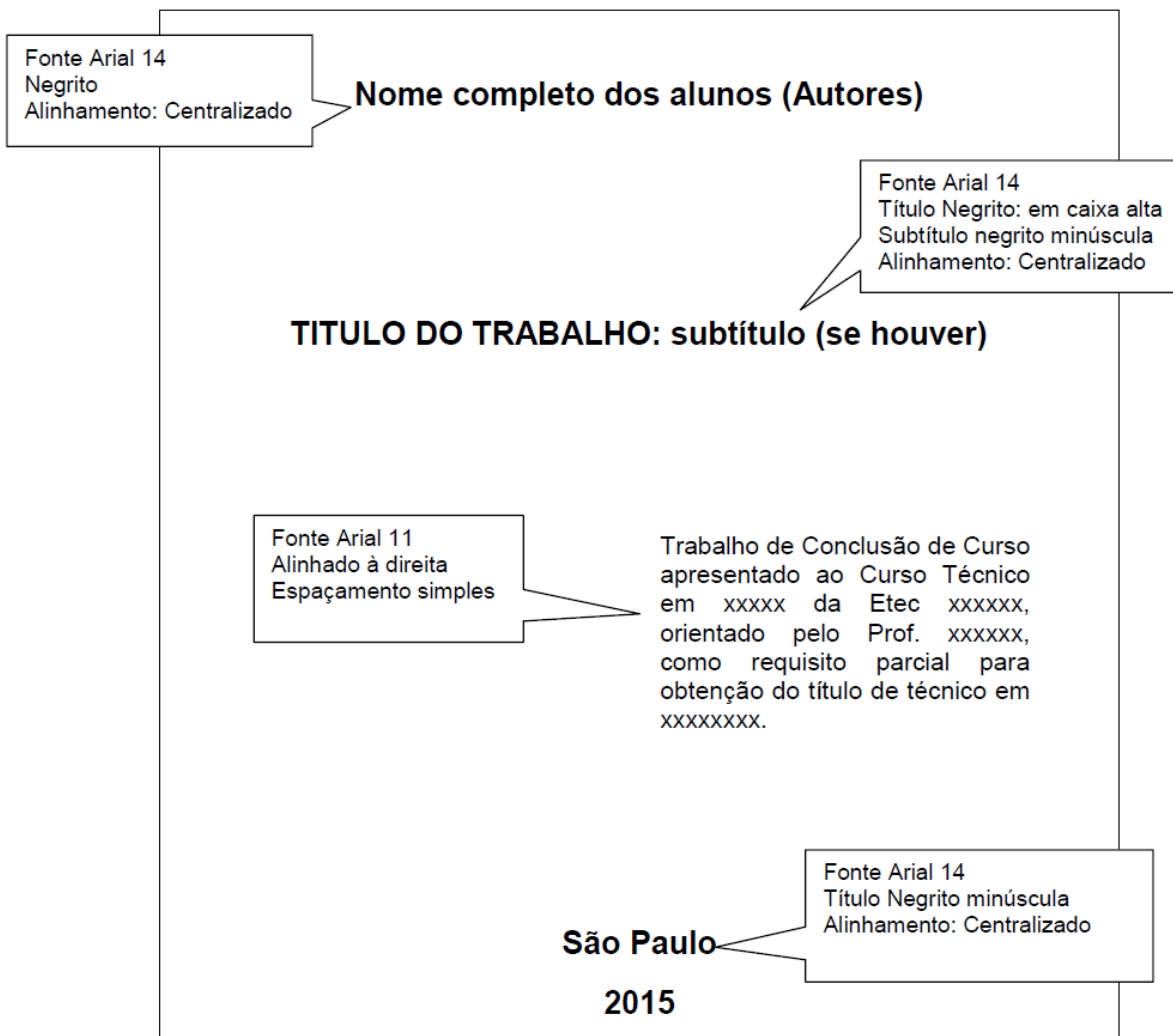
Fonte Arial 14
Negrito
Alinhamento: Centralizado

**Nome completo dos alunos (Autores)**

Fonte Arial 14
Título Negrito: em caixa alta
Subtítulo negrito minúscula
Alinhamento: Centralizado

**TITULO DO TRABALHO: subtítulo (se houver)**

Fonte Arial 11
Alinhado à direita
Espaçamento simples

Trabalho de Conclusão de Curso apresentado ao Curso Técnico em xxxxx da Etec xxxxxx, orientado pelo Prof. xxxxxx, como requisito parcial para obtenção do título de técnico em xxxxxxxx.

Fonte Arial 14
Título Negrito minúscula
Alinhamento: Centralizado

**São Paulo**

**2015**